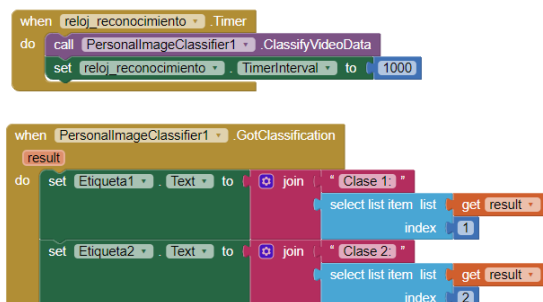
when reloj_reconocimiento .Timer
do call PersonalImageClassifier1 .ClassifyVideoData
set reloj_reconocimiento . TimerInterval to 1000

when PersonalImageClassifier1 .GotClassification
result
do set Etiqueta1 . Text to join " Clase 1: "
select list item list get result
index 1
set Etiqueta2 . Text to join " Clase 2: "
select list item list get result
index 2